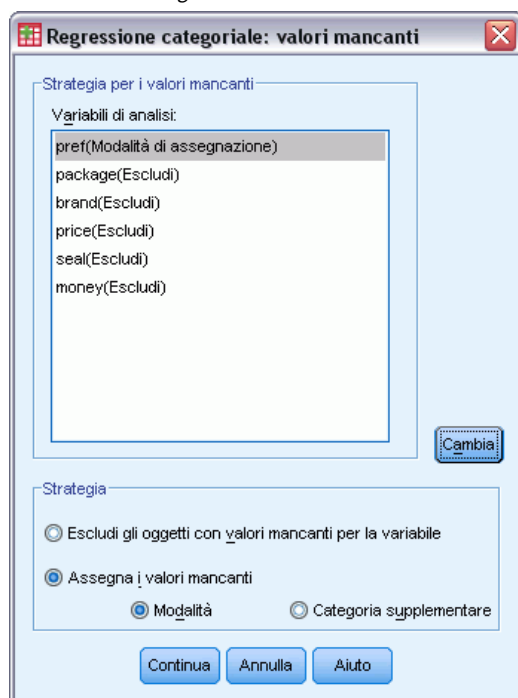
Regressione categoriale: valori mancanti

Strategia per i valori mancanti

Variabili di analisi:

pref(Modalità di assegnazione)
package(Escludi)
brand(Escludi)
price(Escludi)
seal(Escludi)
money(Escludi)

Cambia

Strategia

Escludi gli oggetti con valori mancanti per la variabile

Assegna i valori mancanti

Modalità

Categoria supplementare

Continua

Annulla

Aiuto